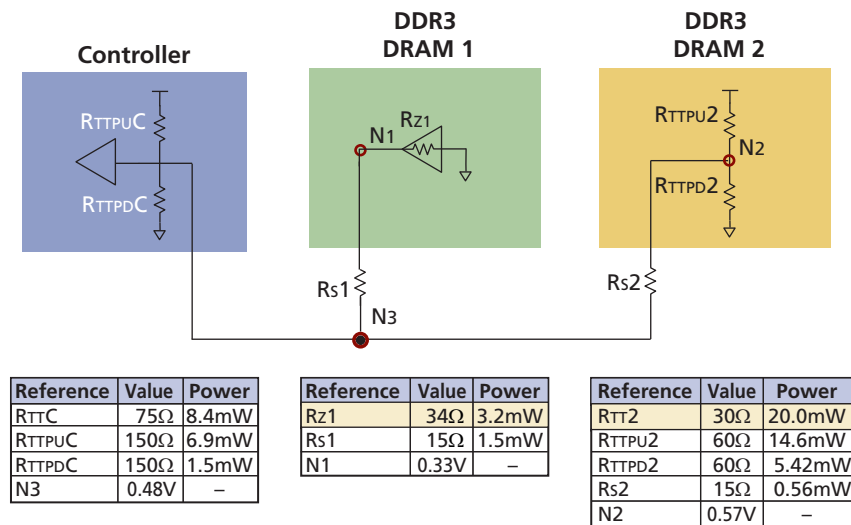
Controller

DDR3
DRAM 1

DDR3
DRAM 2

RTTPUC
RTTPDC
N1
RZ1
RTTPU2
N2
RTTPD2
RS1
N3
RS2

| Reference | Value | Power |
|---|---|---|
| RTTC | 75Ω | 8.4mW |
| RTTPUC | 150Ω | 6.9mW |
| RTTPDC | 150Ω | 1.5mW |
| N3 | 0.48V | – |

| Reference | Value | Power |
|---|---|---|
| RZ1 | 34Ω | 3.2mW |
| RS1 | 15Ω | 1.5mW |
| N1 | 0.33V | – |

| Reference | Value | Power |
|---|---|---|
| RTT2 | 30Ω | 20.0mW |
| RTTPU2 | 60Ω | 14.6mW |
| RTTPD2 | 60Ω | 5.42mW |
| RS2 | 15Ω | 0.56mW |
| N2 | 0.57V | – |